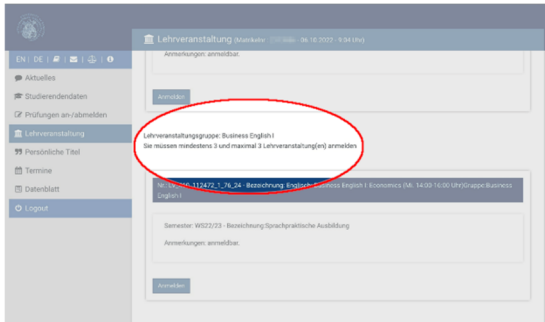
EN | DE |

Aktuelles

Studierendendaten

Prüfungen an-/abmelden

Lehrveranstaltung

Persönliche Titel

Termine

Datenblatt

Logout

Lehrveranstaltung (Matrikelnr. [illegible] 06.10.2022 - 9:34 Uhr)

Anmerkungen: anmeldbar.

Anmelden

Lehrveranstaltungsgruppe: Business English I

Sie müssen mindestens 3 und maximal 3 Lehrveranstaltung(en) anmelden

Nr.: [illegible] 112472_1_76_24 - Bezeichnung: Englisch: Business English I: Economics (Mi. 14:00-16:00 Uhr)Gruppe:Business English I

Semester: WS22/23 - Bezeichnung:Sprachpraktische Ausbildung

Anmerkungen: anmeldbar.

Anmelden